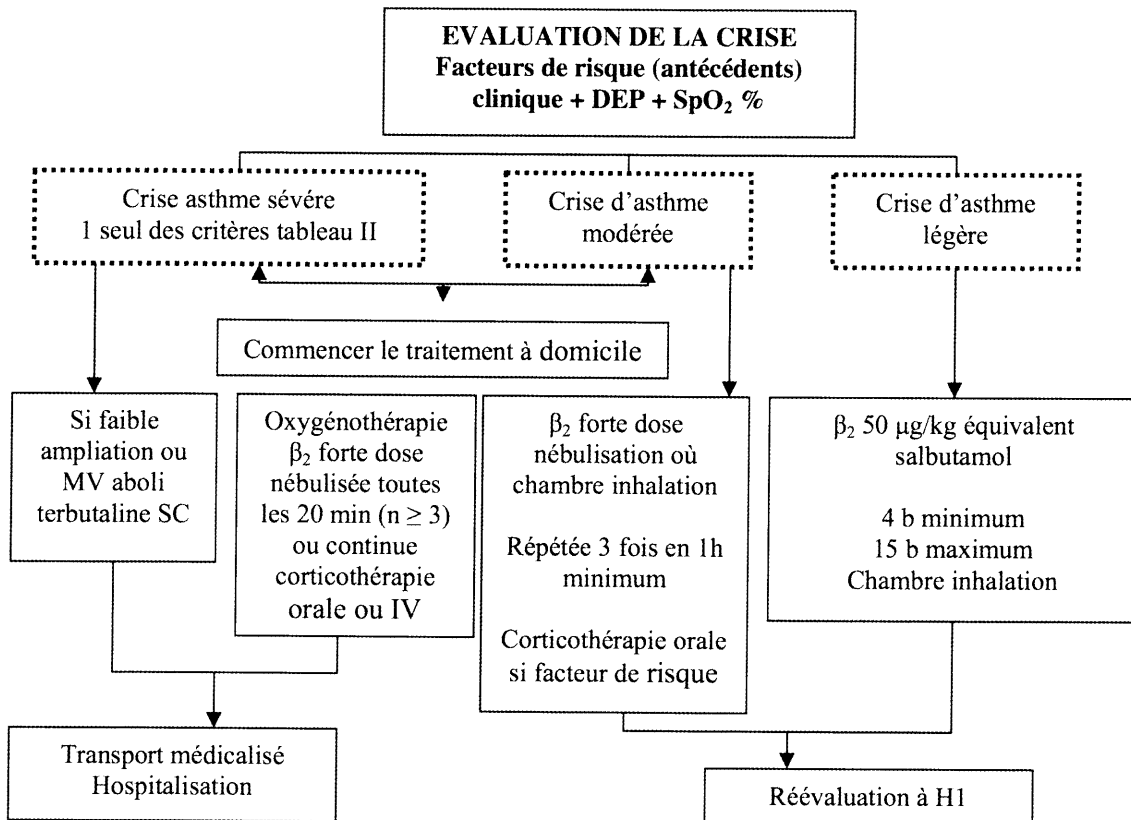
EVALUATION DE LA CRISE
Facteurs de risque (antécédents)
clinique + DEP + $SpO_2$ %

Crise asthme sévére
1 seul des critères tableau II

Crise d'asthme
modérée

Crise d'asthme
légère

Commencer le traitement à domicile

Si faible ampliation ou MV aboli terbutaline SC

Oxygénothérapie $\beta_2$ forte dose nébulisée toutes les 20 min ($n \geq 3$) ou continue corticothérapie orale ou IV

$\beta_2$ forte dose nébulisation où chambre inhalation

Répétée 3 fois en 1h minimum

Corticothérapie orale si facteur de risque

$\beta_2$ 50 μg/kg équivalent salbutamol

4 b minimum
15 b maximum
Chambre inhalation

Transport médicalisé
Hospitalisation

Réévaluation à H1